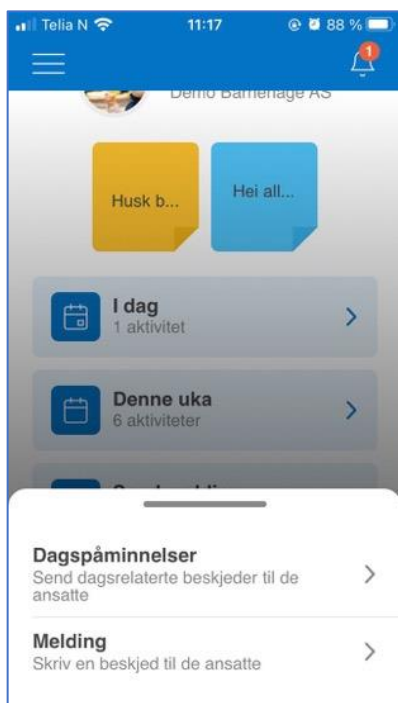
Telia N 11:17 88 %

1

Demo Barnehage AS

Husk b...

Hei all...

I dag
1 aktivitet

Denne uka
6 aktiviteter

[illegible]

Dagspåminnelser
Send dagsrelaterte beskjeder til de ansatte

Melding
Skriv en beskjed til de ansatte